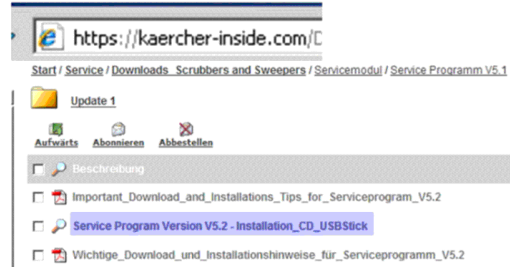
https://kaercher-inside.com/D

Start / Service / Downloads_Scrubbers and Sweepers / Servicemodul / Service Programm V5.1

Update 1

Aufwärts Abonnieren Abbestellen

Beschreibung

Important_Download_and_Installations_Tips_for_Serviceprogram_V5.2

Service Program Version V5.2 - Installation_CD_USBStick

Wichtige_Download_und_Installationshinweise_für_Serviceprogramm_V5.2